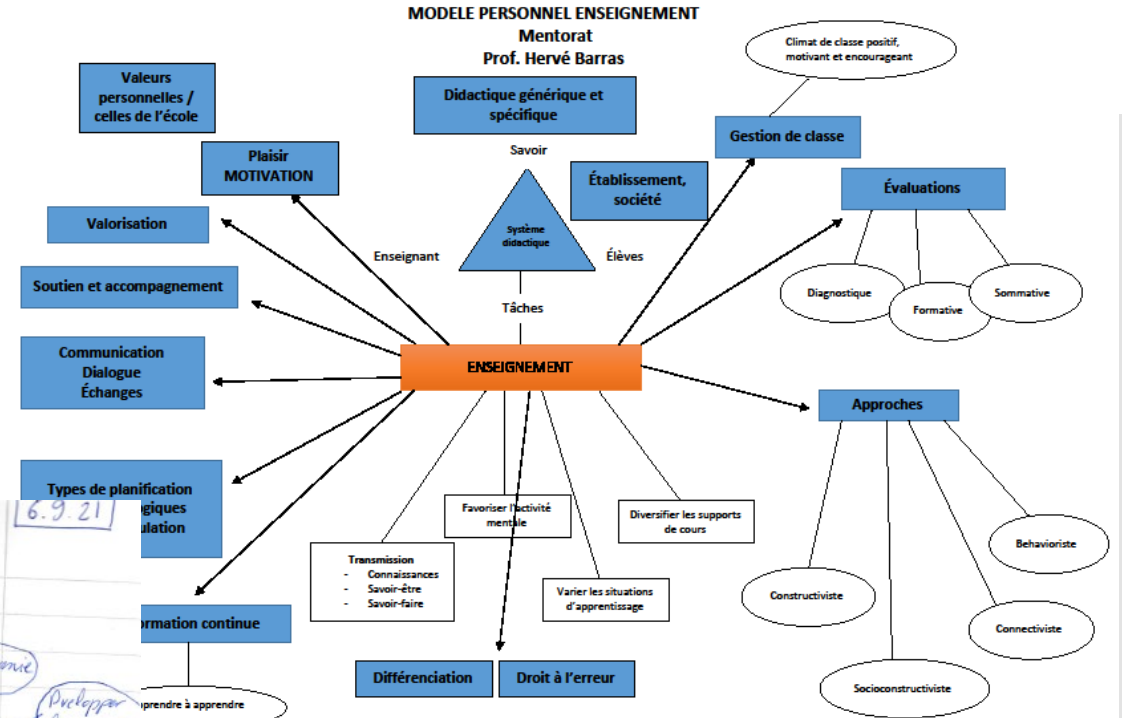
MODELE PERSONNEL ENSEIGNEMENT
Mentorat
Prof. Hervé Barras

Valeurs personnelles / celles de l'école

Plaisir MOTIVATION

Valorisation

Soutien et accompagnement

Communication
Dialogue
Échanges

Types de planification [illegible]giques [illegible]ulation

6.9.21

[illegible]ormation continue

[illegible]prendre à apprendre

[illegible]nie

Developp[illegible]

Didactique générique et spécifique

Savoir

Système didactique

Enseignant

Élèves

Tâches

Établissement, société

Climat de classe positif, motivant et encourageant

Gestion de classe

Évaluations

Diagnostique

Formative

Sommative

ENSEIGNEMENT

Approches

Behavioriste

Constructiviste

Connectiviste

Socioconstructiviste

Favoriser l'activité mentale

Diversifier les supports de cours

Transmission
- Connaissances
- Savoir-être
- Savoir-faire

Varier les situations d'apprentissage

Différenciation

Droit à l'erreur